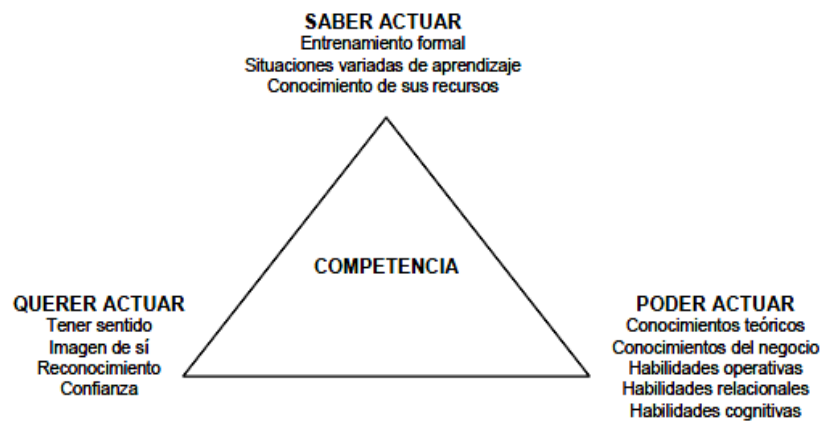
SABER ACTUAR
Entrenamiento formal
Situaciones variadas de aprendizaje
Conocimiento de sus recursos

COMPETENCIA

QUERER ACTUAR
Tener sentido
Imagen de sí
Reconocimiento
Confianza

PODER ACTUAR
Conocimientos teóricos
Conocimientos del negocio
Habilidades operativas
Habilidades relacionales
Habilidades cognitivas